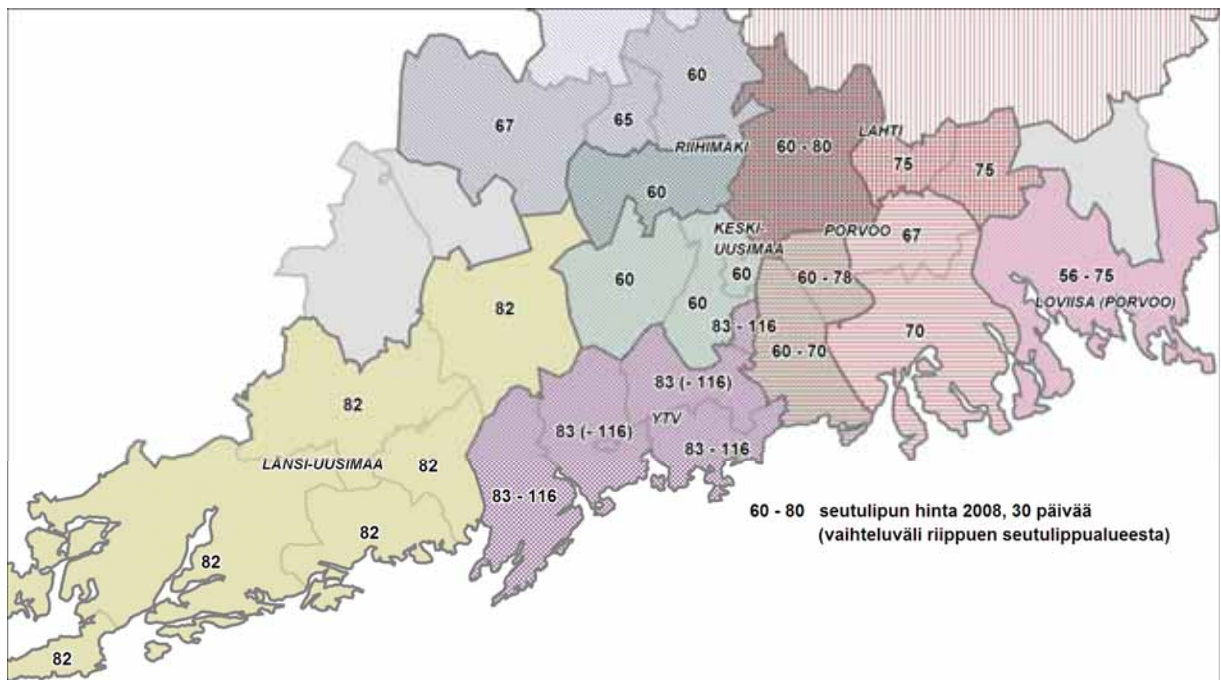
60
67
65
RIIHIMÄKI
60 - 80
LAHTI
75
75
60
KESKI-UUSIMAA
PORVOO
67
60
60
60 - 78
56 - 75
LOVIISA (PORVOO)
82
60
83 - 116
60 - 70
70
83 (- 116)
82
83 (- 116)
YTV
LÄNSI-UUSIMAA
82
83 - 116
83 - 116
82
82
82

60 - 80 seutulipun hinta 2008, 30 päivää (vaihteluväli riippuen seutulippualueesta)